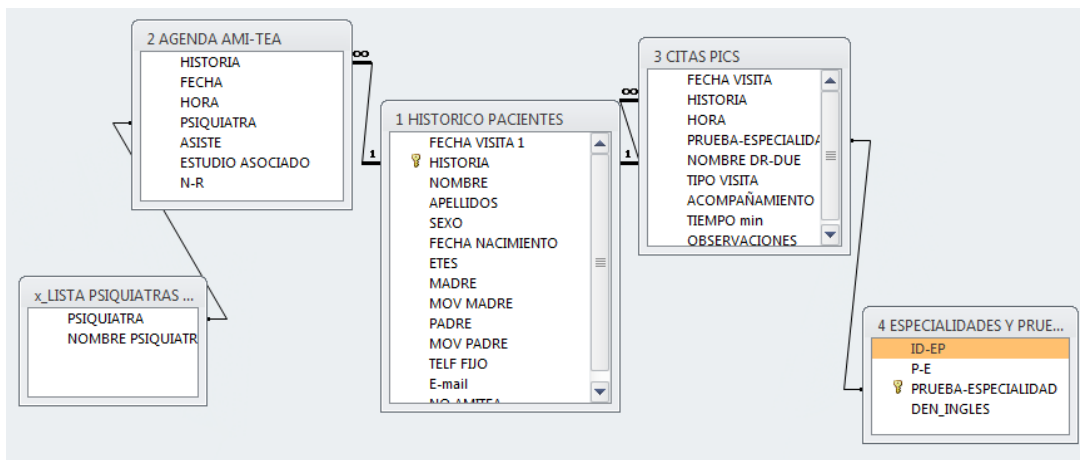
2 AGENDA AMI-TEA
HISTORIA
FECHA
HORA
PSIQUIATRA
ASISTE
ESTUDIO ASOCIADO
N-R

∞
1

1 HISTORICO PACIENTES
FECHA VISITA 1
HISTORIA
NOMBRE
APELLIDOS
SEXO
FECHA NACIMIENTO
ETES
MADRE
MOV MADRE
PADRE
MOV PADRE
TELF FIJO
E-mail
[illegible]

∞
1

3 CITAS PICS
FECHA VISITA
HISTORIA
HORA
PRUEBA-ESPECIALIDA
NOMBRE DR-DUE
TIPO VISITA
ACOMPAÑAMIENTO
TIEMPO min
OBSERVACIONES

x_LISTA PSIQUIATRAS ...
PSIQUIATRA
NOMBRE PSIQUIATR

4 ESPECIALIDADES Y PRUE...
ID-EP
P-E
PRUEBA-ESPECIALIDAD
DEN_INGLES